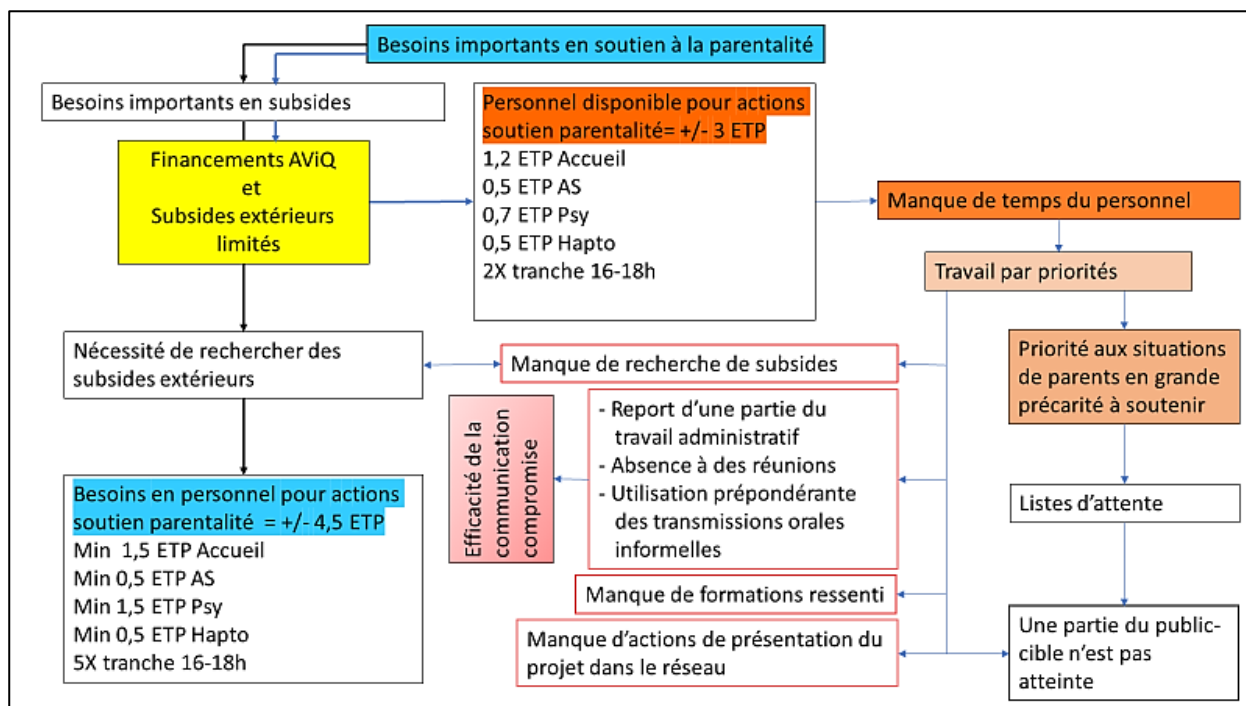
Besoins importants en soutien à la parentalité

Besoins importants en subsides

Financements AViQ et Subsides extérieurs limités

Personnel disponible pour actions soutien parentalité= +/- 3 ETP
1,2 ETP Accueil
0,5 ETP AS
0,7 ETP Psy
0,5 ETP Hapto
2X tranche 16-18h

Manque de temps du personnel

Travail par priorités

Priorité aux situations de parents en grande précarité à soutenir

Nécessité de rechercher des subsides extérieurs

Manque de recherche de subsides

Efficacité de la communication compromise

- Report d'une partie du travail administratif
- Absence à des réunions
- Utilisation prépondérante des transmissions orales informelles

Listes d'attente

Besoins en personnel pour actions soutien parentalité = +/- 4,5 ETP
Min 1,5 ETP Accueil
Min 0,5 ETP AS
Min 1,5 ETP Psy
Min 0,5 ETP Hapto
5X tranche 16-18h

Manque de formations ressenti

Manque d'actions de présentation du projet dans le réseau

Une partie du public-cible n'est pas atteinte